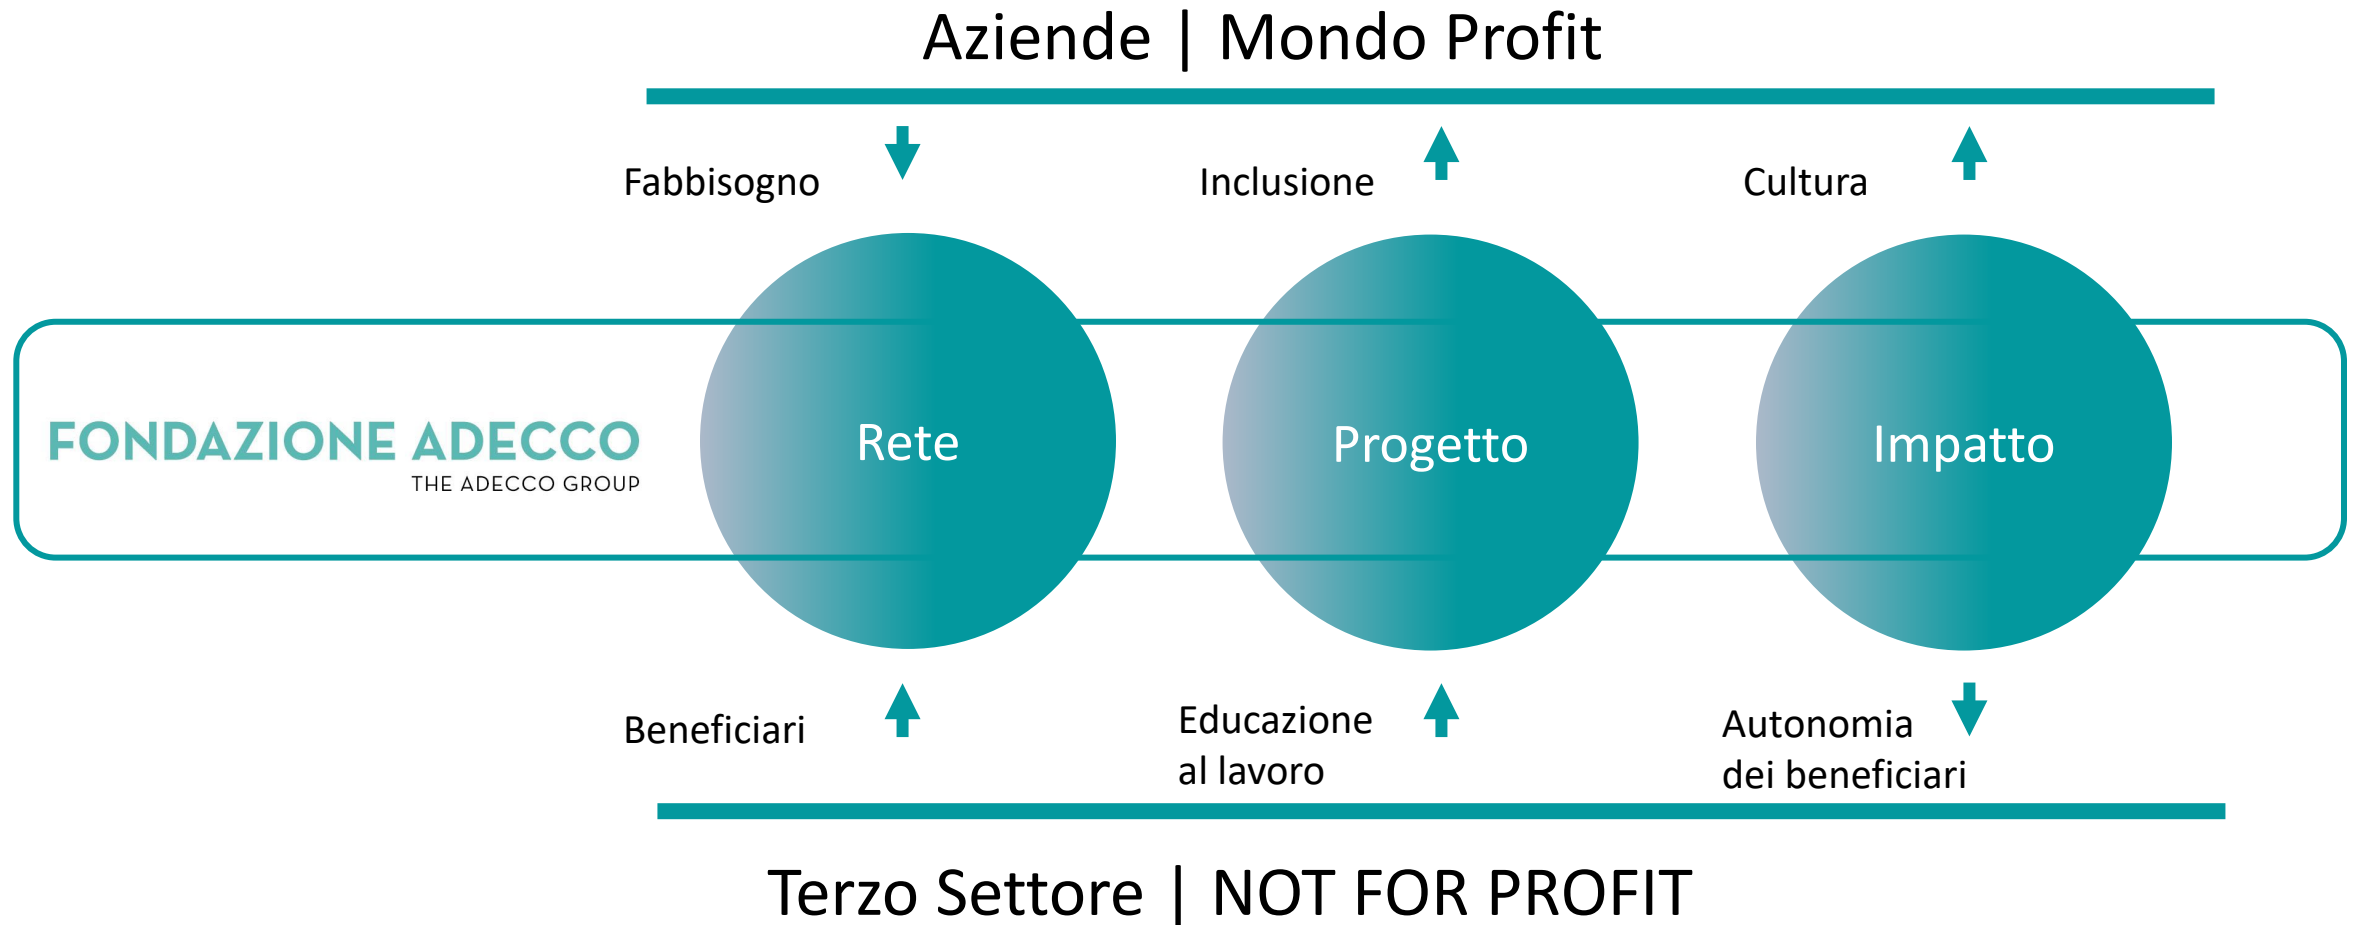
Aziende | Mondo Profit

Fabbisogno

Inclusione

Cultura

FONDAZIONE ADECCO
THE ADECCO GROUP

Rete

Progetto

Impatto

Beneficiari

Educazione al lavoro

Autonomia dei beneficiari

Terzo Settore | NOT FOR PROFIT